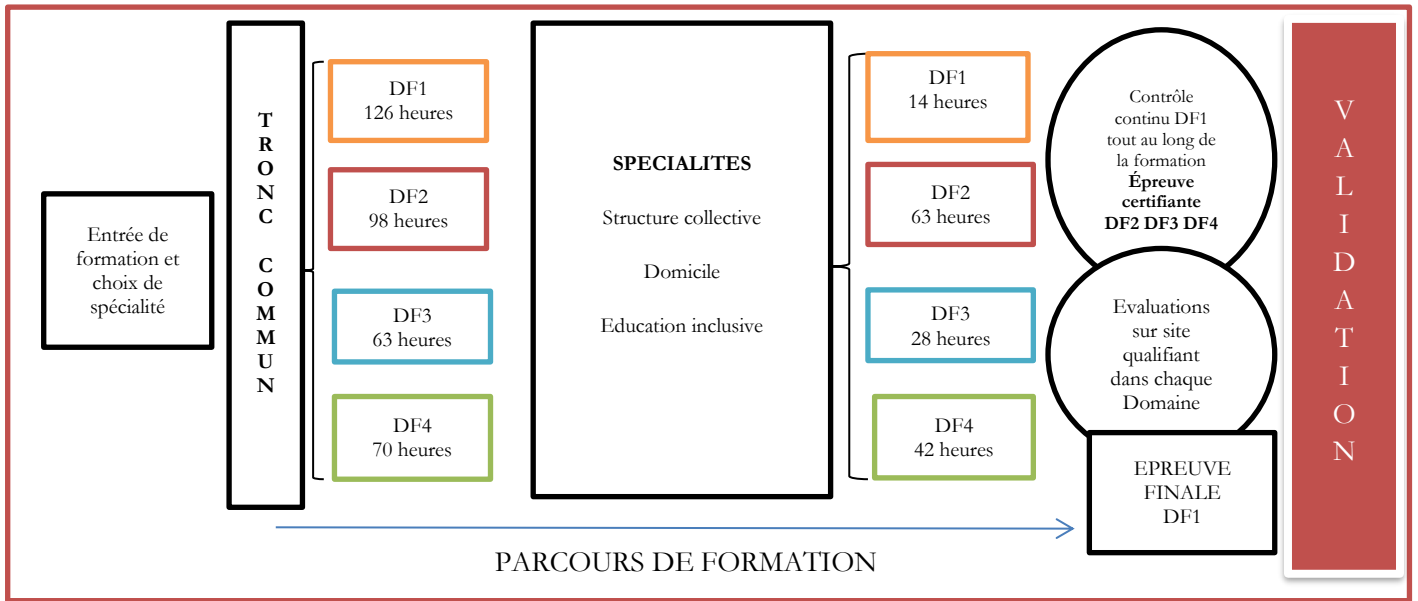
Entrée de formation et choix de spécialité

T R O N C C O M M U N

DF1
126 heures

DF2
98 heures

DF3
63 heures

DF4
70 heures

**SPECIALITES**

Structure collective

Domicile

Education inclusive

DF1
14 heures

DF2
63 heures

DF3
28 heures

DF4
42 heures

Contrôle continu DF1 tout au long de la formation
**Épreuve certifiante**
**DF2 DF3 DF4**

Evaluations sur site qualifiant dans chaque Domaine

EPREUVE FINALE
DF1

V A L I D A T I O N

PARCOURS DE FORMATION